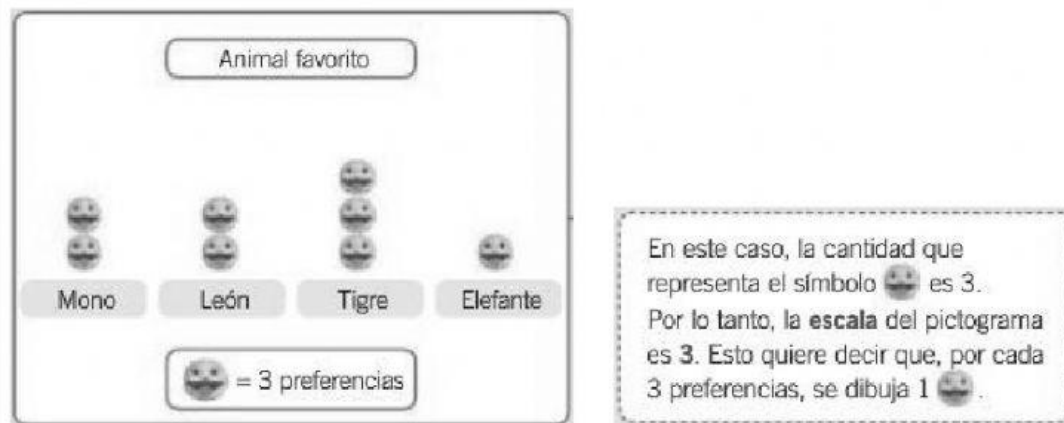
Animal favorito

Mono León Tigre Elefante

= 3 preferencias

En este caso, la cantidad que representa el símbolo es 3.
Por lo tanto, la **escala** del pictograma es **3**. Esto quiere decir que, por cada 3 preferencias, se dibuja 1 .